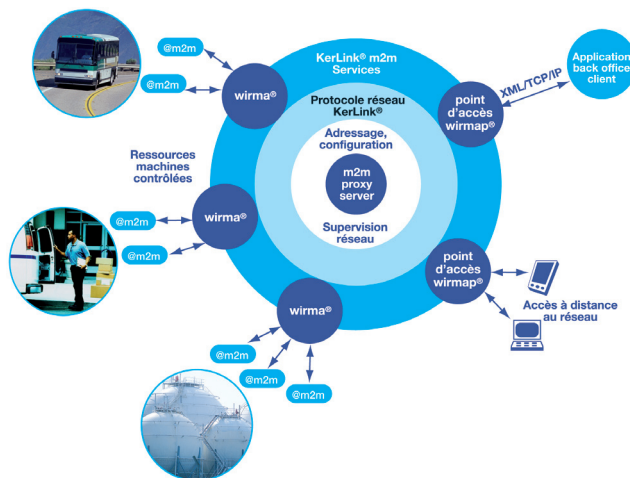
@m2m

@m2m

wirma®

KerLink® m2m Services

Application back office client

XML/TCP/IP

point d'accès wirmap®

Protocole réseau KerLink®

Adressage, configuration

m2m proxy server

Supervision réseau

Ressources machines contrôlées

@m2m

wirma®

@m2m

point d'accès wirmap®

Accès à distance au réseau

wirma®

@m2m

@m2m

@m2m